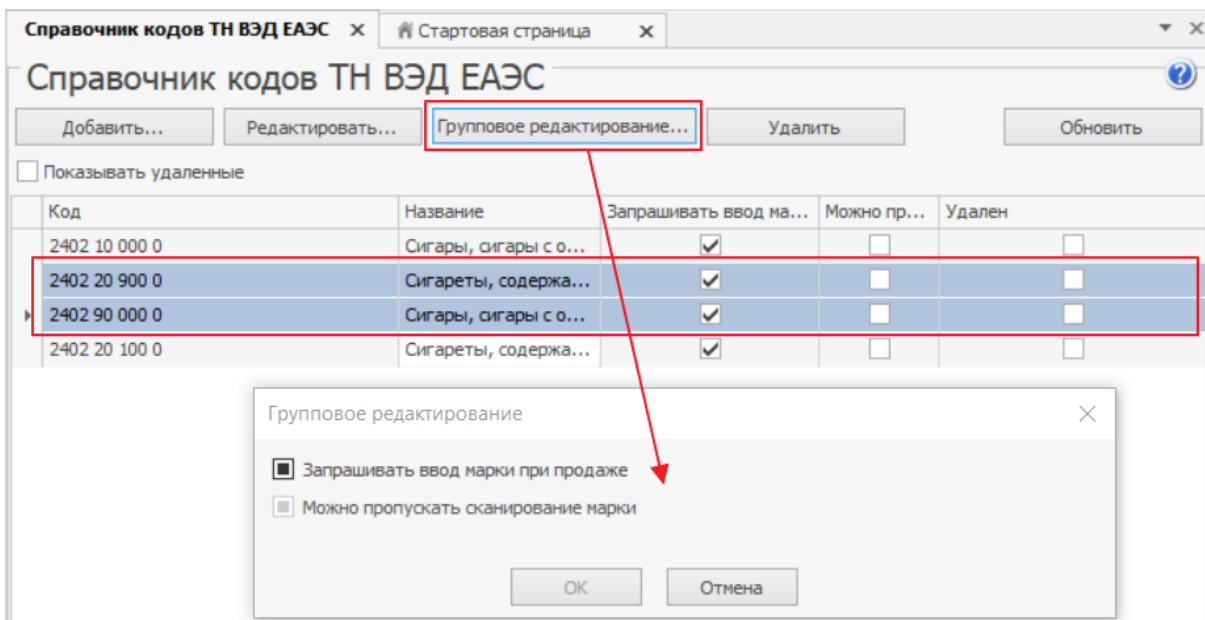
Справочник кодов ТН ВЭД ЕАЭС ✕ Стартовая страница ✕

Справочник кодов ТН ВЭД ЕАЭС

Добавить... Редактировать... Групповое редактирование... Удалить Обновить

Показывать удаленные

| Код | Название | Запрашивать ввод ма... | Можно пр... | Удален |
|---|---|---|---|---|
| 2402 10 000 0 | Сигары, сигары с о... | ✓ | | |
| 2402 20 900 0 | Сигареты, содержа... | ✓ | | |
| 2402 90 000 0 | Сигары, сигары с о... | ✓ | | |
| 2402 20 100 0 | Сигареты, содержа... | ✓ | | |

Групповое редактирование

Запрашивать ввод марки при продаже

Можно пропускать сканирование марки

OK Отмена